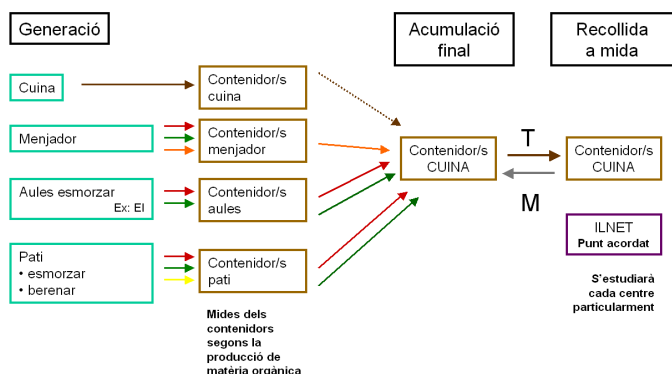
Generació

Acumulació final

Recollida a mida

Cuina

Contenidor/s cuina

Menjador

Contenidor/s menjador

Aules esmorzar
Ex: EI

Contenidor/s aules

Pati
• esmorzar
• berenar

Contenidor/s pati

Contenidor/s CUINA

T

M

Contenidor/s CUINA

ILNET
Punt acordat

S'estudiarà cada centre particularment

Mides dels contenidors segons la producció de matèria orgànica